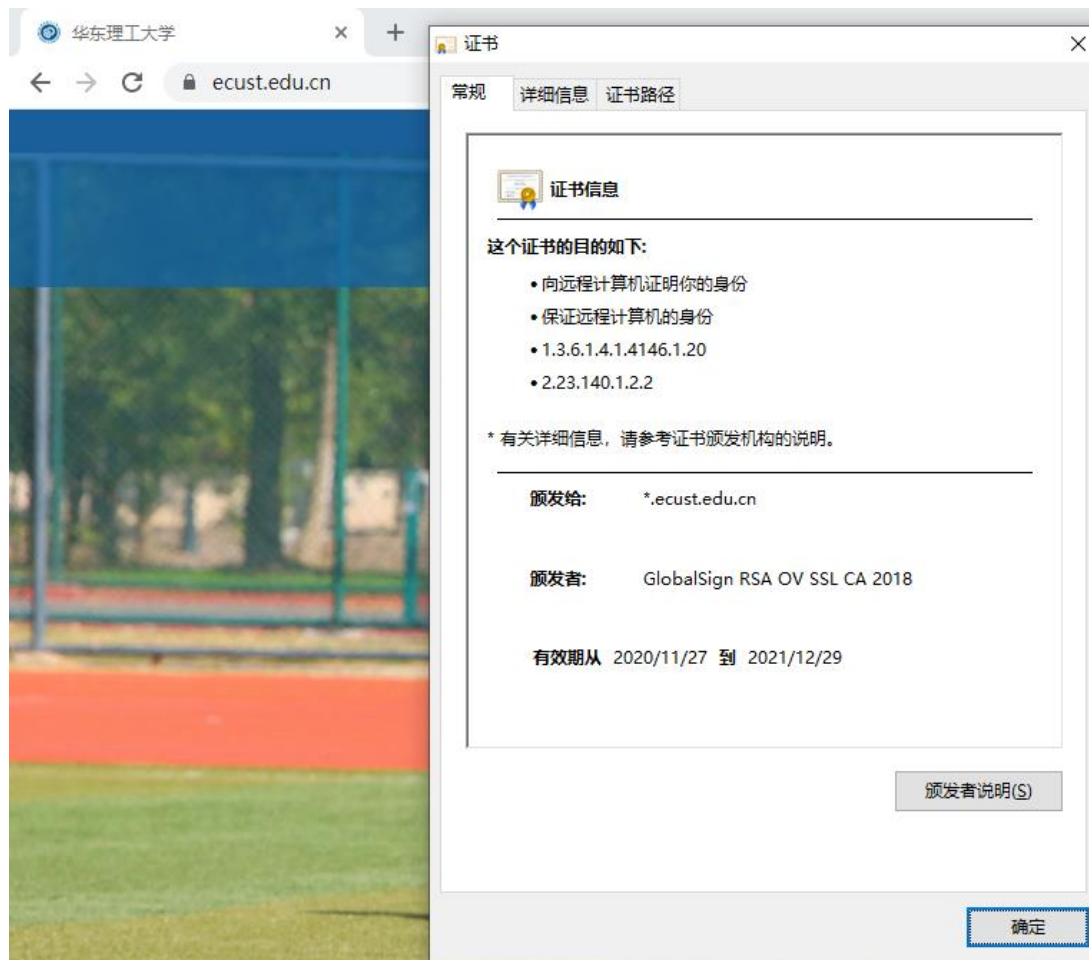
华东理工大学 ×
+
ecust.edu.cn

证书
×
常规 详细信息 证书路径

证书信息

这个证书的目的如下:
• 向远程计算机证明你的身份
• 保证远程计算机的身份
• 1.3.6.1.4.1.4146.1.20
• 2.23.140.1.2.2

* 有关详细信息，请参考证书颁发机构的说明。

颁发给: *.ecust.edu.cn

颁发者: GlobalSign RSA OV SSL CA 2018

有效期从 2020/11/27 到 2021/12/29

颁发者说明(S)

确定